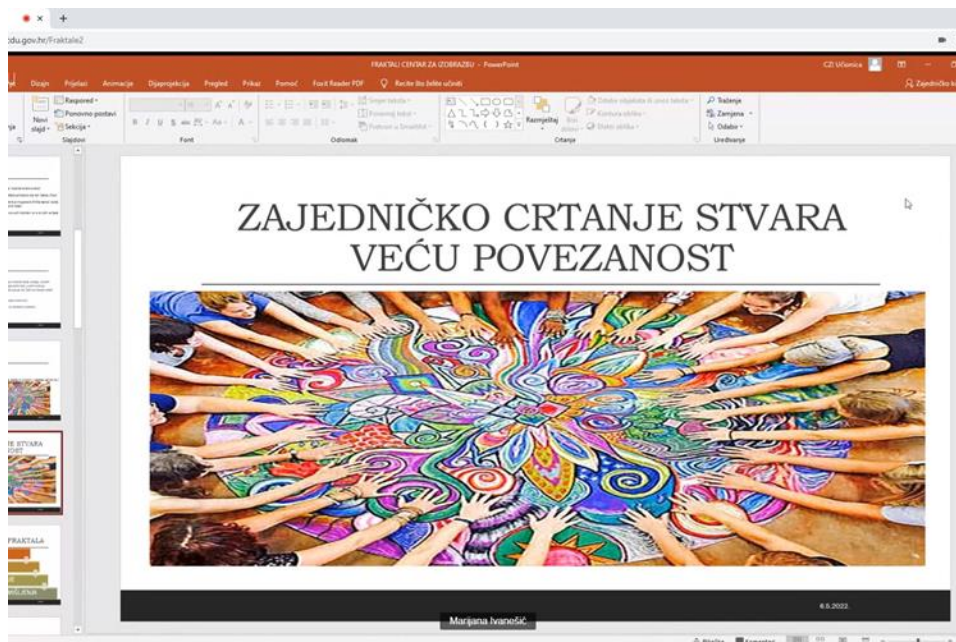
du.gov.hr/Fraktale2

FRAKTALI CENTAR ZA IZOBRAZBU - PowerPoint

CZI Učionica

Dizajn Prijelazi Animacije Dijaprojekcija Pregled Prikaz Pomoć Foxit Reader PDF Recite što želite učiniti

Zajedničko k

Novi slajd Raspored Ponovno postavi Sekcija Slajdovi

Font

Odlomak

Smjer teksta Poravnaj tekst Pretvori u SmartArt

Razmještaj Brzi stilovi Ispuna oblika Kontura oblika Efekti oblika

Crtanje

Traženje Zamjena Odabir

Uređivanje

ZAJEDNIČKO CRTANJE STVARA VEĆU POVEZANOST

6.5.2022.

Marijana Ivanešić

JE STVARA
OST

FRAKTALA

Bilješke Komentari